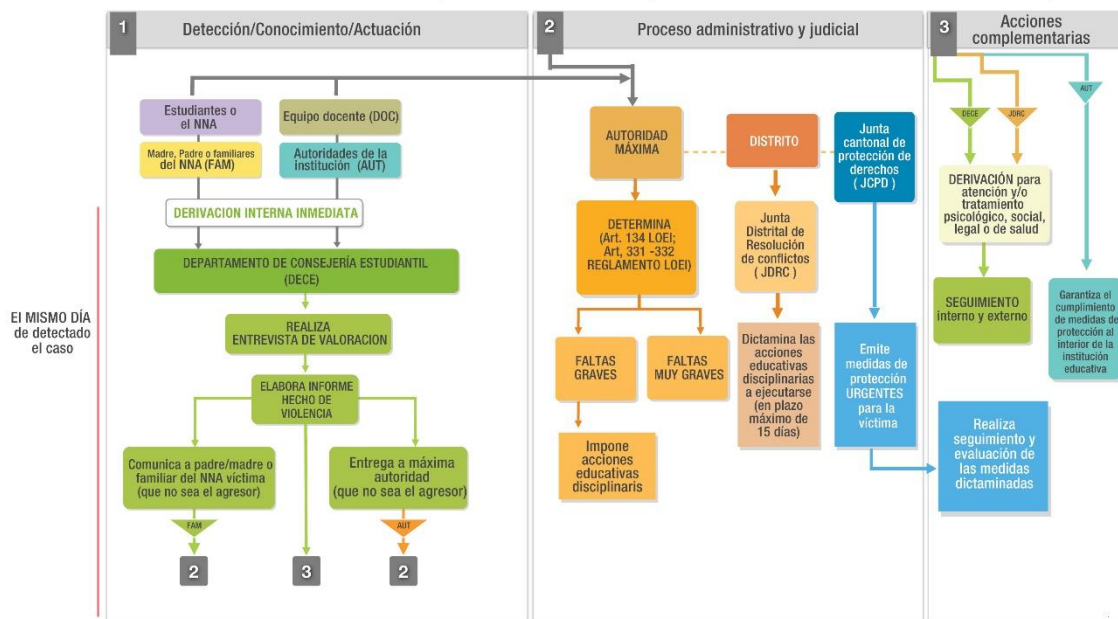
1 Detección/Conocimiento/Actuación

2 Proceso administrativo y judicial

3 Acciones complementarias

Estudiantes o el NNA

Equipo docente (DOC)

Madre, Padre o familiares del NNA (FAM)

Autoridades de la institución (AUT)

DERIVACION INTERNA INMEDIATA

El MISMO DÍA de detectado el caso

DEPARTAMENTO DE CONSEJERÍA ESTUDIANTIL (DECE)

REALIZA ENTREVISTA DE VALORACION

ELABORA INFORME HECHO DE VIOLENCIA

Comunica a padre/madre o familiar del NNA víctima (que no sea el agresor)

FAM

2

3

Entrega a máxima autoridad (que no sea el agresor)

AUT

2

AUTORIDAD MÁXIMA

DISTRITO

Junta cantonal de protección de derechos ( JCPD )

DETERMINA (Art. 134 LOEI; Art. 331 -332 REGLAMENTO LOEI)

Junta Distrital de Resolución de conflictos ( JDRC )

FALTAS GRAVES

FALTAS MUY GRAVES

Dictamina las acciones educativas disciplinarias a ejecutarse (en plazo máximo de 15 días)

Emite medidas de protección URGENTES para la víctima

Impone acciones educativas disciplinaris

Realiza seguimiento y evaluación de las medidas dictaminadas

DECE

JDRC

AUT

DERIVACIÓN para atención y/o tratamiento psicológico, social, legal o de salud

SEGUIMIENTO interno y externo

Garantiza el cumplimiento de medidas de protección al interior de la institución educativa